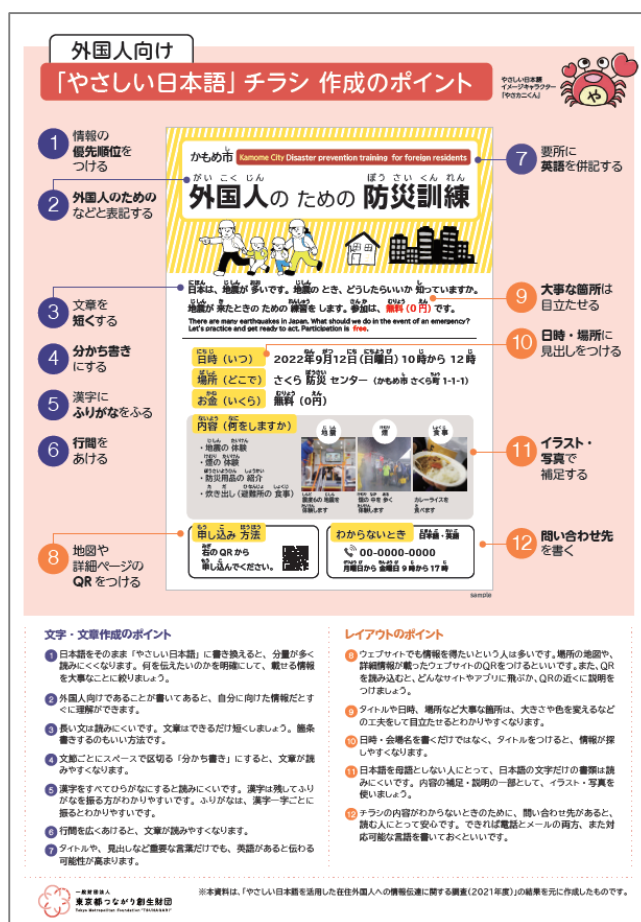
外国人向け

「やさしい日本語」チラシ 作成のポイント

やさしい日本語イメージキャラクター「やさカニくん」

や

1 情報の優先順位をつける

2 外国人のためのなどと表記する

3 文章を短くする

4 分かち書きにする

5 漢字にふりがなをふる

6 行間をあける

7 要所に英語を併記する

8 地図や詳細ページのQRをつける

9 大事な箇所は目立たせる

10 日時・場所に見出しをつける

11 イラスト・写真で補足する

12 問い合わせ先を書く

かもめ市 Kamome City Disaster prevention training for foreign residents

外国人の ための 防災訓練

日本は、地震が 多いです。地震の とき、どうしたらいいか 知っていますか。
地震が 来たときの ための 練習を します。参加は、無料（0円）です。

There are many earthquakes in Japan. What should we do in the event of an emergency? Let's practice and get ready to act. Participation is free.

日時（いつ） 2022年 9月12日（日曜日） 10時から 12時

場所（どこで） さくら 防災 センター（かもめ市 さくら町 1-1-1）

お金（いくら） 無料（0円）

内容（何をしますか）
・地震の 体験
・煙の 体験
・防災用品の 紹介
・炊き出し（避難所の 食事）

地震 煙 食事

起震車で地震を体験します
煙の中を歩く
カレーライスを食べます

申し込み 方法
右の QR から 申し込んでください。

わからないとき 日本語・英語
00-0000-0000
月曜日から 金曜日 9時から 17時

sample

文字・文章作成のポイント

1 日本語をそのまま「やさしい日本語」に書き換えると、分量が多く読みにくくなります。何を伝えたいのかを明確にして、載せる情報を大事なことに絞りましょう。

2 外国人向けであることが書いてあると、自分に向けた情報だとすぐに理解ができます。

3 長い文は読みにくいです。文章はできるだけ短くしましょう。箇条書きするのもいい方法です。

4 文節ごとにスペースで区切る「分かち書き」にすると、文章が読みやすくなります。

5 漢字をすべてひらがなにすると読みにくいです。漢字は残してふりがなを振る方がわかりやすいです。ふりがなは、漢字一字一字ごとに振るとわかりやすいです。

6 行間を広くあけると、文章が読みやすくなります。

7 タイトルや、見出しなど重要な言葉だけでも、英語があると伝わる可能性が高まります。

レイアウトのポイント

8 ウェブサイトでも情報を得たいという人は多いです。場所の地図や、詳細情報が載ったウェブサイトのQRをつけるといいです。また、QRを読み込むと、どんなサイトやアプリに飛ぶか、QRの近くに説明をつけましょう。

9 タイトルや日時、場所など大事な箇所は、大きさや色を変えるなどの工夫をして目立たせるとわかりやすくなります。

10 日時・会場名を書くだけではなく、タイトルをつけると、情報が探しやすくなります。

11 日本語を母語としない人にとって、日本語の文字だけの書類は読みにくいです。内容の補足・説明の一部として、イラスト・写真を使いましょう。

12 チラシの内容がわからないときのために、問い合わせ先があると、読む人にとって安心です。できれば電話とメールの両方、また対応可能な言語を書いておくといいです。

一般財団法人 東京都つながり創生財団 Tokyo Metropolitan Foundation "TSUNAGARI"

※本資料は、「やさしい日本語を活用した在住外国人への情報伝達に関する調査（2021年度）」の結果を元に作成したものです。